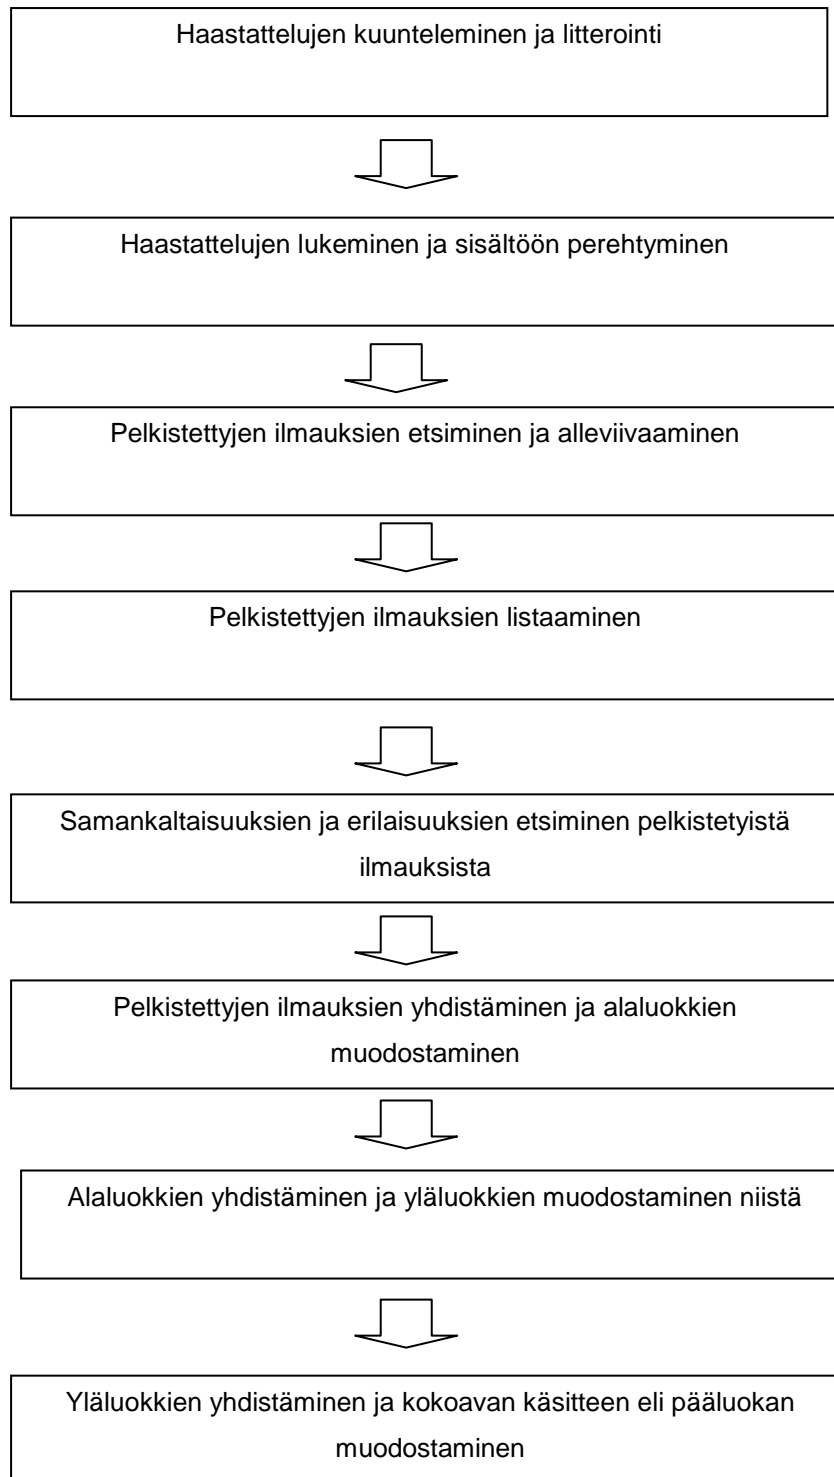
Haastattelujen kuunteleminen ja litterointi

Haastattelujen lukeminen ja sisältöön perehtyminen

Pelkistettyjen ilmauksien etsiminen ja alleviivaaminen

Pelkistettyjen ilmauksien listaaminen

Samankaltaisuuksien ja erilaisuuksien etsiminen pelkistetyistä ilmauksista

Pelkistettyjen ilmauksien yhdistäminen ja alaluokkien muodostaminen

Alaluokkien yhdistäminen ja yläluokkien muodostaminen niistä

Yläluokkien yhdistäminen ja kokoavan käsitteen eli pääluokan muodostaminen